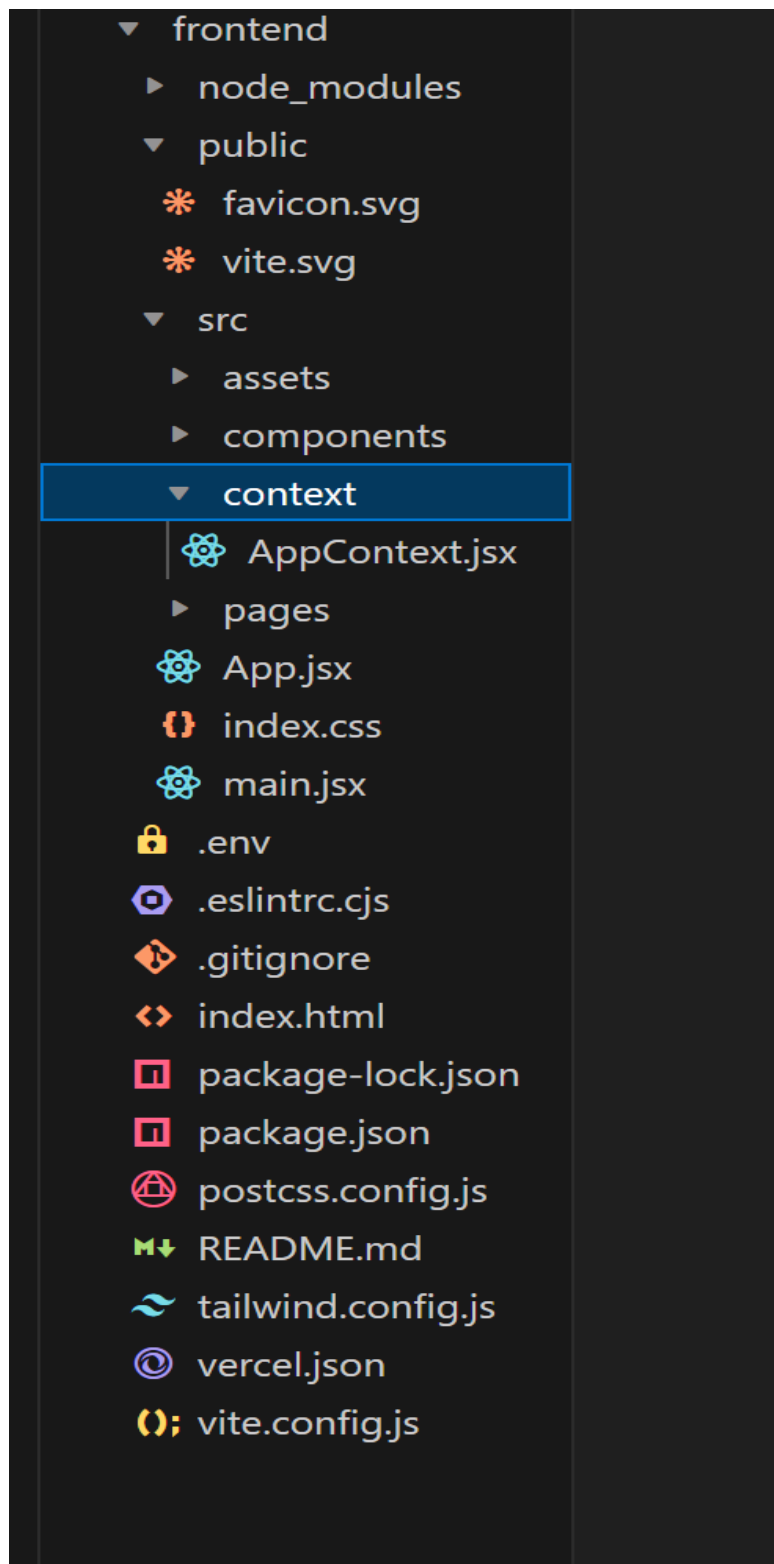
frontend
node_modules
public
favicon.svg
vite.svg
src
assets
components
context
AppContext.jsx
pages
App.jsx
index.css
main.jsx
.env
.eslintrc.cjs
.gitignore
index.html
package-lock.json
package.json
postcss.config.js
README.md
tailwind.config.js
vercel.json
vite.config.js